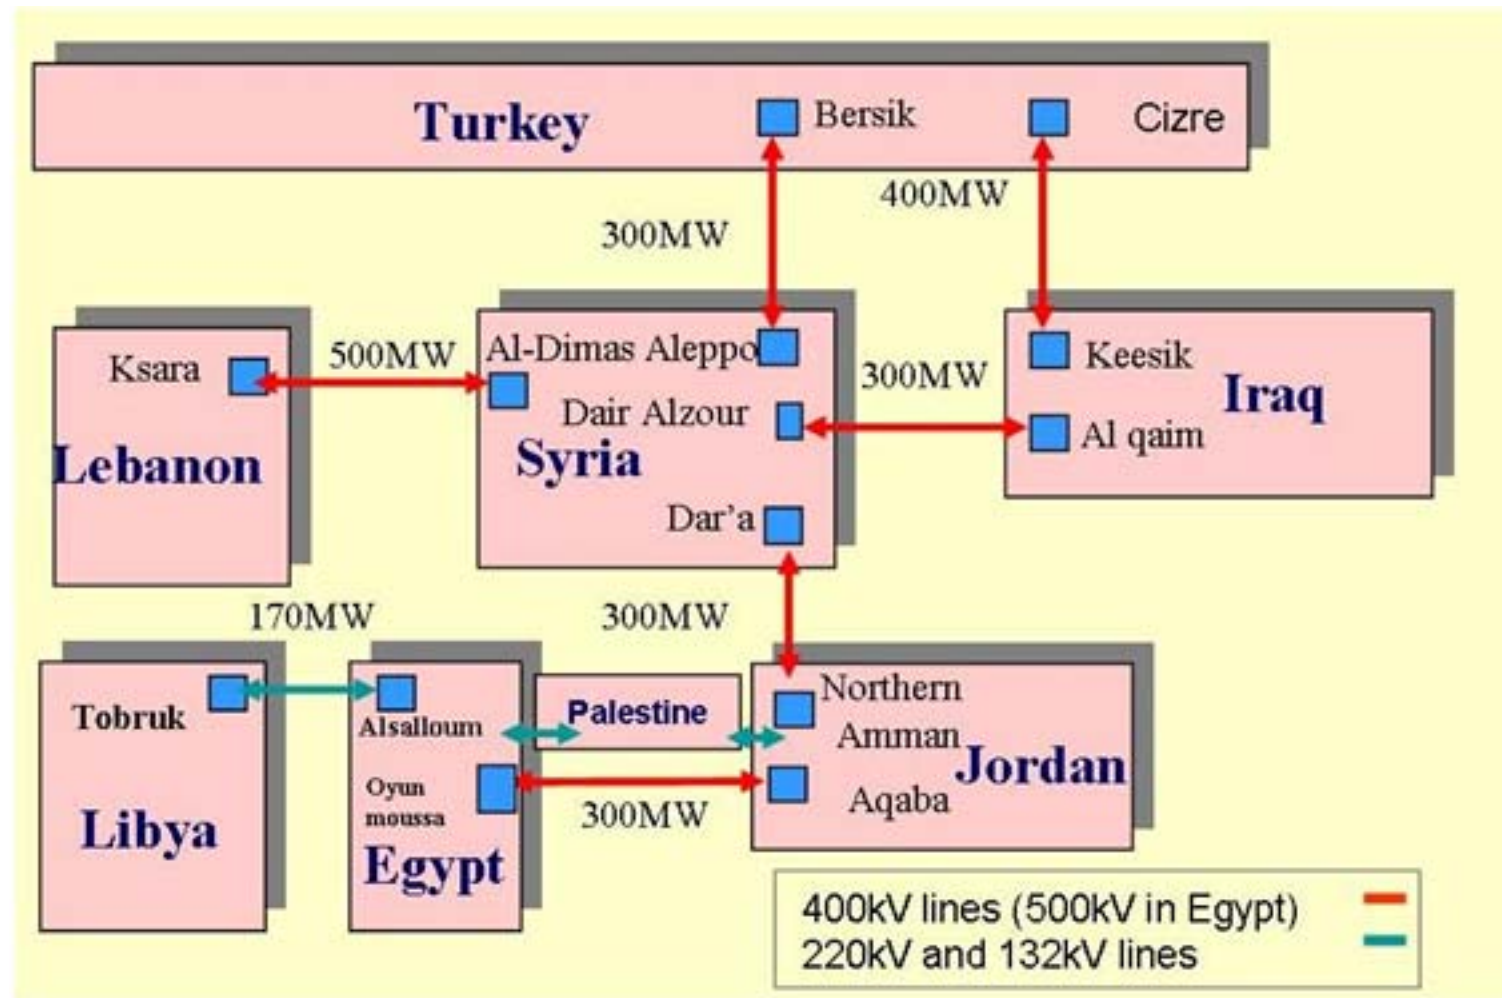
Turkey
Bersik
Cizre
400MW
300MW
Ksara
500MW
Al-Dimas Aleppo
300MW
Keesik
Iraq
Dair Alzour
Al qaim
Lebanon
Syria
Dar'a
170MW
300MW
Tobruk
Alsalloum
Palestine
Northern
Amman
Jordan
Oyun moussa
Aqaba
300MW
Libya
Egypt
400kV lines (500kV in Egypt)
220kV and 132kV lines